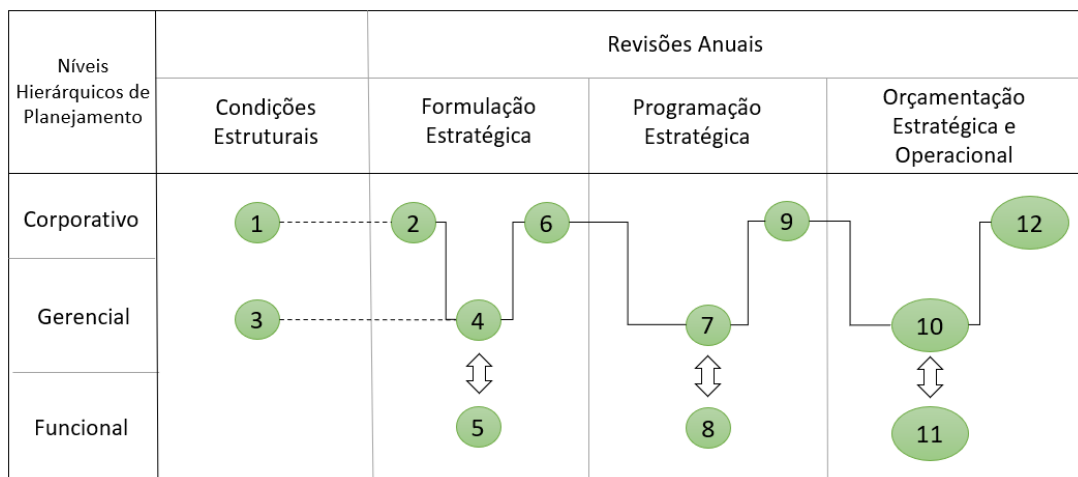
| Níveis Hierárquicos de Planejamento | Condições Estruturais | Revisões Anuais: Formulação Estratégica | Revisões Anuais: Programação Estratégica | Revisões Anuais: Orçamentação Estratégica e Operacional |
|---|---|---|---|---|
| Corporativo | 1 | 2, 6 | 9 | 12 |
| Gerencial | 3 | 4 | 7 | 10 |
| Funcional | | 5 | 8 | 11 |